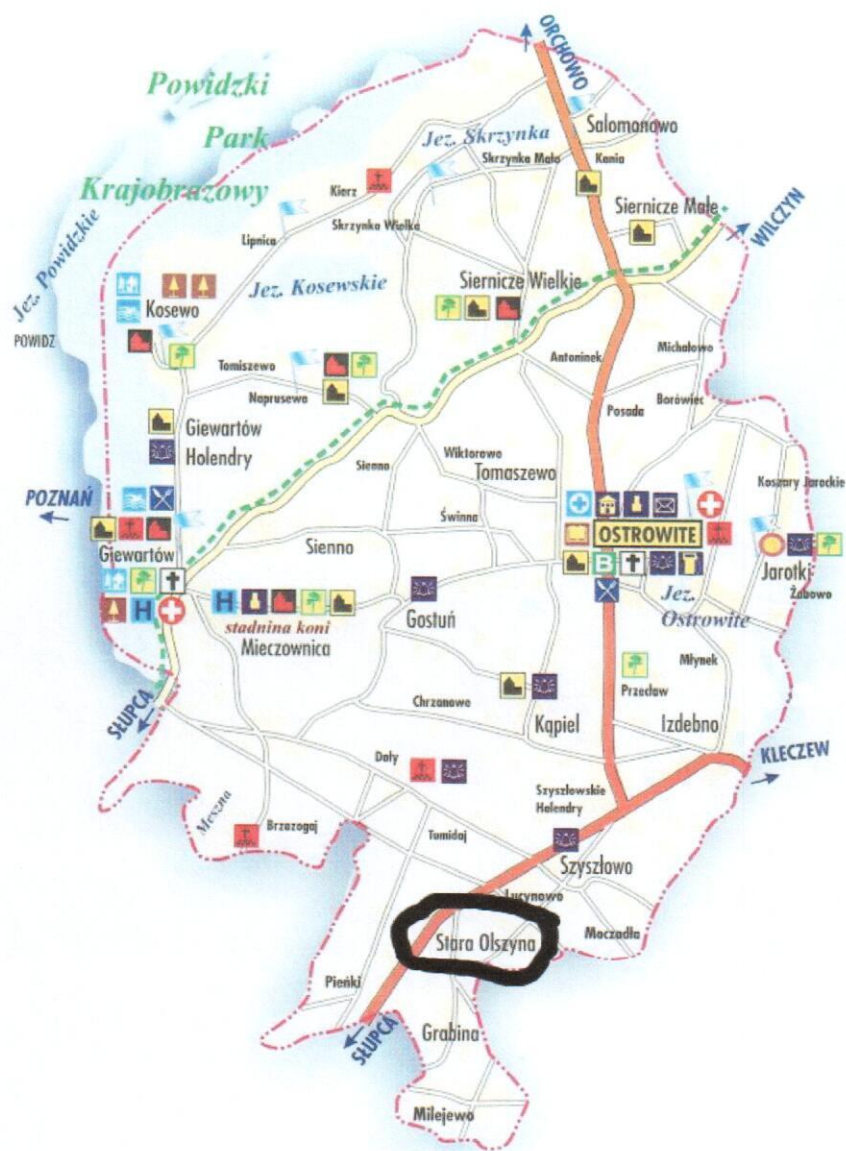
Powidzki Park Krajobrazowy

ORCHOWO

Salomonowo

Jez. Skrzynka

Skrzynka Mała

Kania

Kierz

Siernicze Małe

WILCZYN

Lipnica

Skrzynka Wielka

Jez. Powidzkie

Kosewo

Jez. Kosewskie

Siernicze Wielkie

POWIDZ

Antoninek

Michałowo

Tomiszewo

Naprusewo

Posada

Borówiec

Giewartów Holendry

Sienno

Wiktorowo

Tomaszewo

Koszary Jarockie

POZNAŃ

Świnna

OSTROWITE

Giewartów

Sienno

Jarotki

Żabowo

Gostuń

Jez. Ostrowite

stadnina koni

Mieczownica

Młynek

Przecław

SŁUPCA

Chrzanowo

Kąpiel

Izdebno

KLECZEW

Dały

Meszna

Szyszłowskie Holendry

Brzozogaj

Tomidaj

Szyszłowo

Łucynowo

Stara Olszyna

Moczadła

Pieńki

SŁUPCA

Grabina

Milejewo